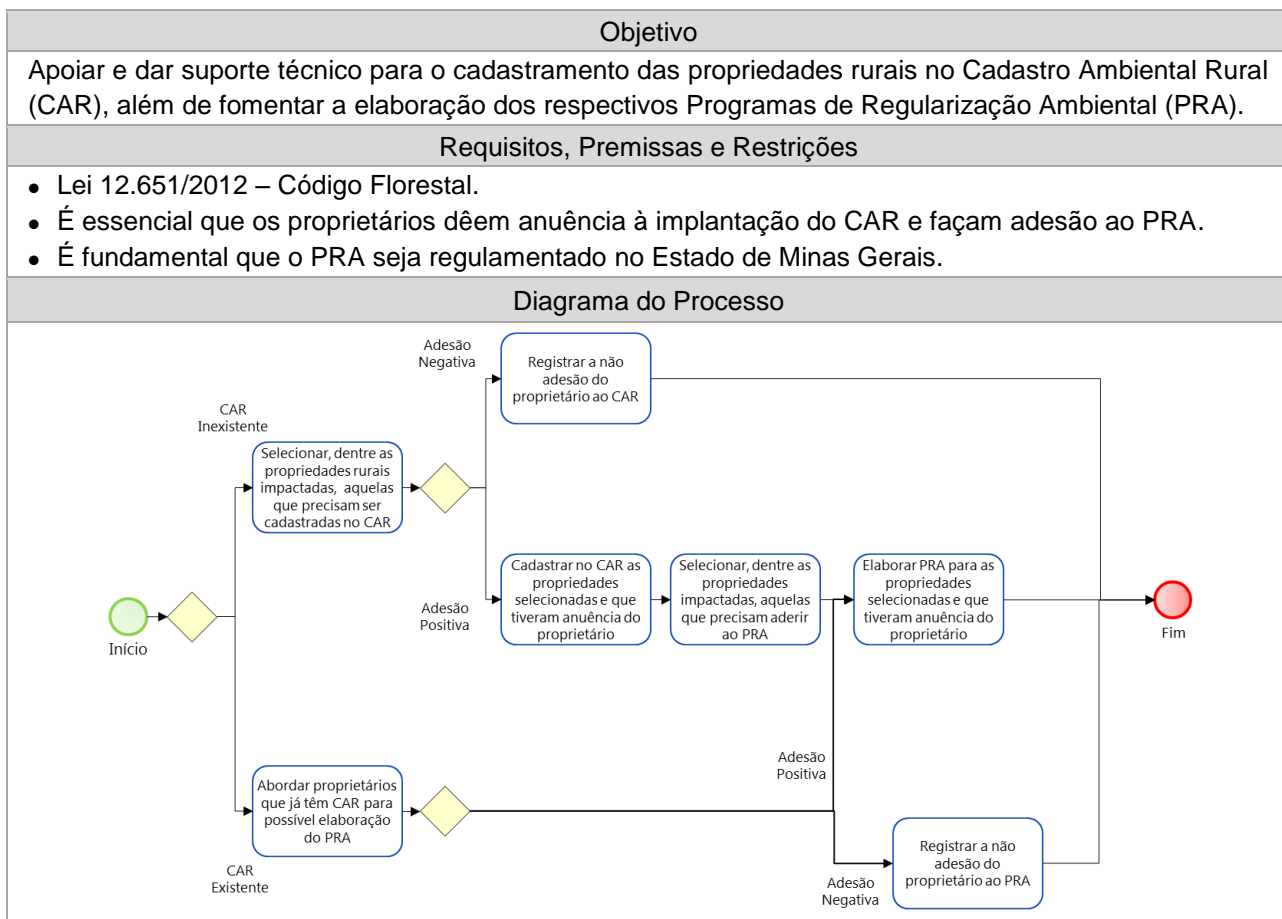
Objetivo

Apoiar e dar suporte técnico para o cadastramento das propriedades rurais no Cadastro Ambiental Rural (CAR), além de fomentar a elaboração dos respectivos Programas de Regularização Ambiental (PRA).

Requisitos, Premissas e Restrições

- Lei 12.651/2012 – Código Florestal.
- É essencial que os proprietários dêem anuência à implantação do CAR e façam adesão ao PRA.
- É fundamental que o PRA seja regulamentado no Estado de Minas Gerais.

Diagrama do Processo

Início

CAR Inexistente

Selecionar, dentre as propriedades rurais impactadas, aquelas que precisam ser cadastradas no CAR

Adesão Negativa

Registrar a não adesão do proprietário ao CAR

Adesão Positiva

Cadastrar no CAR as propriedades selecionadas e que tiveram anuência do proprietário

Selecionar, dentre as propriedades impactadas, aquelas que precisam aderir ao PRA

Elaborar PRA para as propriedades selecionadas e que tiveram anuência do proprietário

Fim

CAR Existente

Abordar proprietários que já têm CAR para possível elaboração do PRA

Adesão Positiva

Adesão Negativa

Registrar a não adesão do proprietário ao PRA